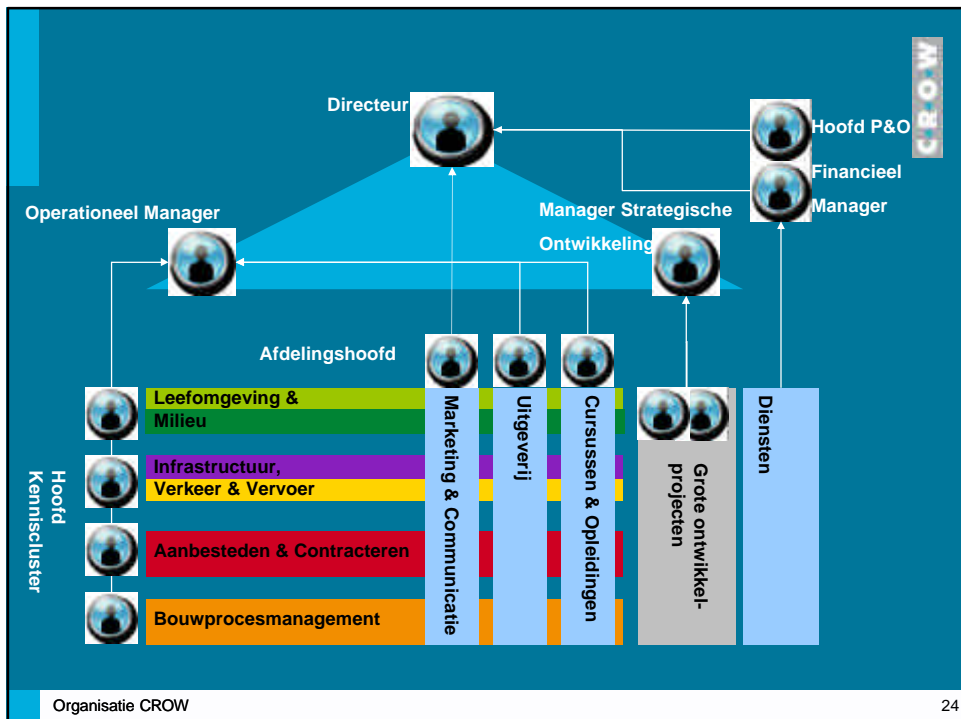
C·R·O·W

Directeur

Hoofd P&O

Financieel Manager

Operationeel Manager

Manager Strategische Ontwikkeling

Afdelingshoofd

Hoofd Kenniscluster

Leefomgeving & Milieu

Infrastructuur, Verkeer & Vervoer

Aanbesteden & Contracteren

Bouwprocesmanagement

Marketing & Communicatie

Uitgeverij

Cursussen & Opleidingen

Grote ontwikkelprojecten

Diensten

Organisatie CROW

24